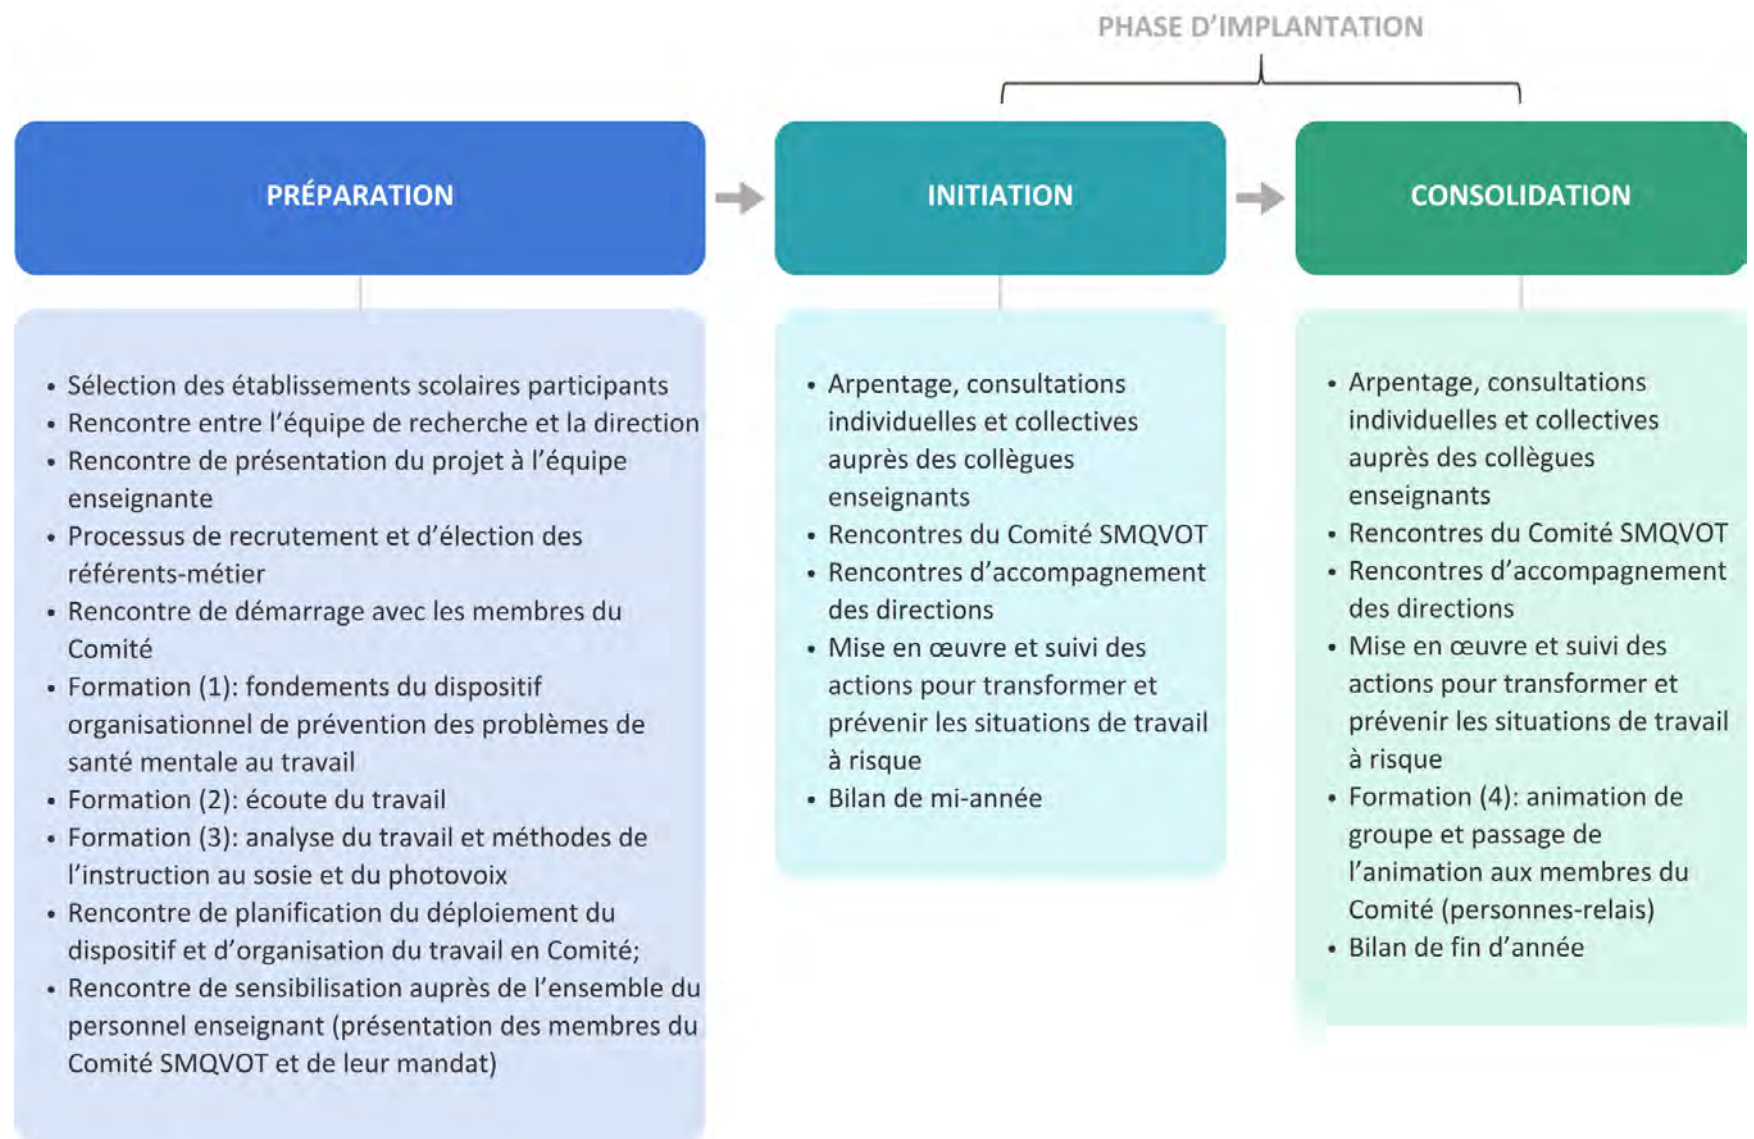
PHASE D'IMPLANTATION

PRÉPARATION

INITIATION

CONSOLIDATION

• Sélection des établissements scolaires participants
• Rencontre entre l'équipe de recherche et la direction
• Rencontre de présentation du projet à l'équipe enseignante
• Processus de recrutement et d'élection des référents-métier
• Rencontre de démarrage avec les membres du Comité
• Formation (1): fondements du dispositif organisationnel de prévention des problèmes de santé mentale au travail
• Formation (2): écoute du travail
• Formation (3): analyse du travail et méthodes de l'instruction au sosie et du photovoix
• Rencontre de planification du déploiement du dispositif et d'organisation du travail en Comité;
• Rencontre de sensibilisation auprès de l'ensemble du personnel enseignant (présentation des membres du Comité SMQVOT et de leur mandat)

• Arpentage, consultations individuelles et collectives auprès des collègues enseignants
• Rencontres du Comité SMQVOT
• Rencontres d'accompagnement des directions
• Mise en œuvre et suivi des actions pour transformer et prévenir les situations de travail à risque
• Bilan de mi-année

• Arpentage, consultations individuelles et collectives auprès des collègues enseignants
• Rencontres du Comité SMQVOT
• Rencontres d'accompagnement des directions
• Mise en œuvre et suivi des actions pour transformer et prévenir les situations de travail à risque
• Formation (4): animation de groupe et passage de l'animation aux membres du Comité (personnes-relais)
• Bilan de fin d'année